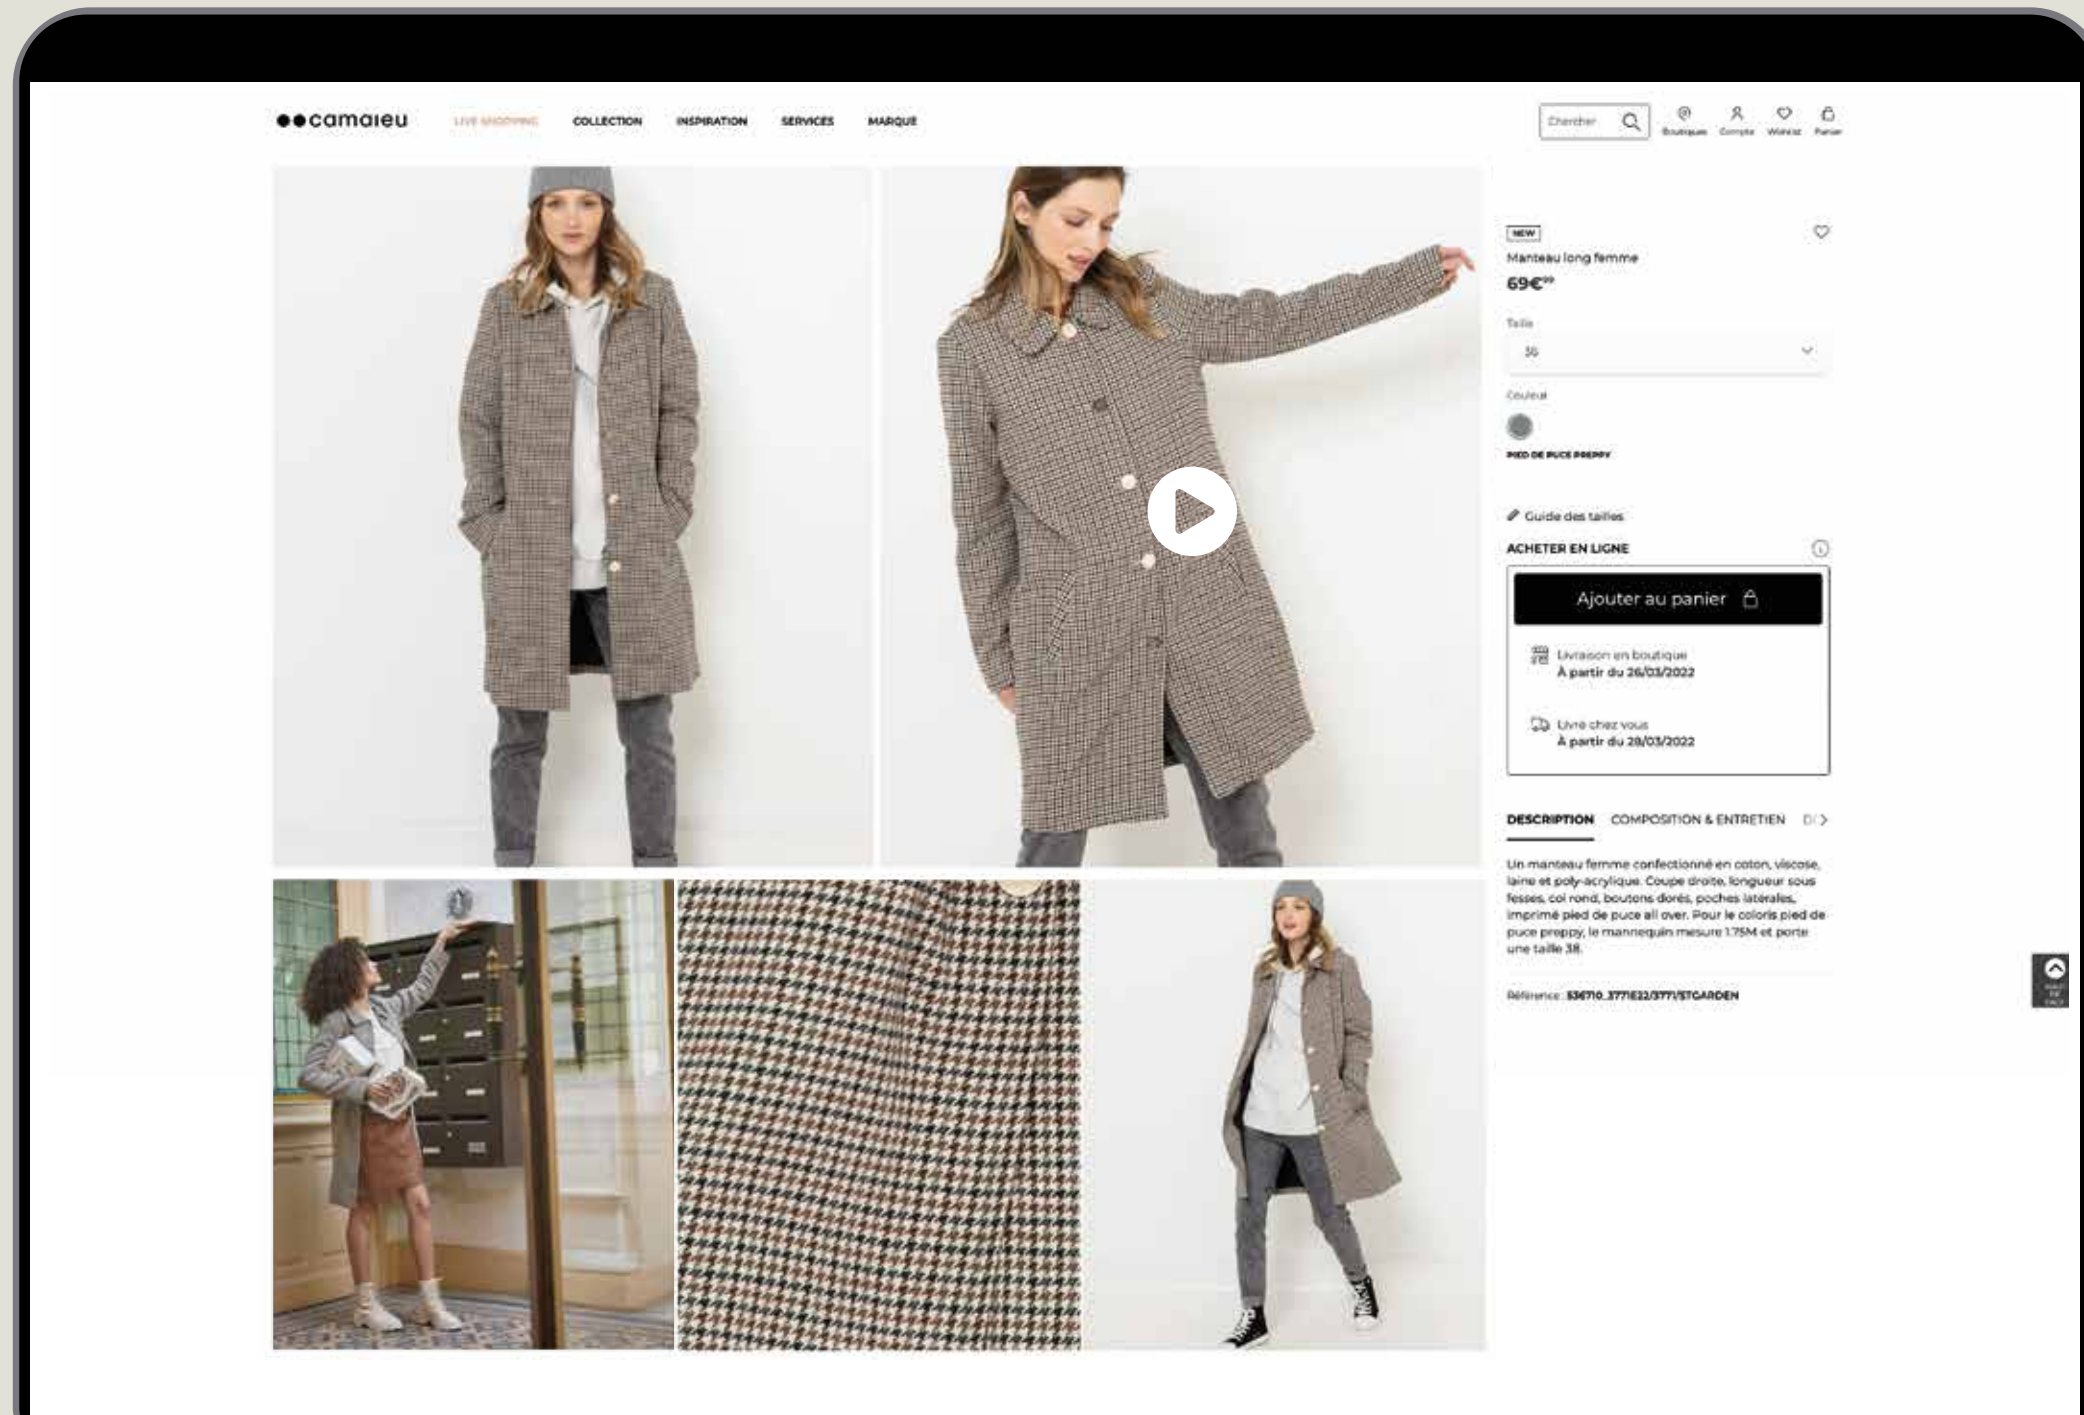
●●camaieu LIVE SHOPPING COLLECTION INSPIRATION SERVICES MARQUE

Chercher Boutiques Compte Wishlist Panier

NEW

Manteau long femme

69€$^{99}$

Taille

36

Couleur

PIED DE PUCE PREPPY

Guide des tailles

ACHETER EN LIGNE

Ajouter au panier

Livraison en boutique
À partir du 26/03/2022

Livré chez vous
À partir du 28/03/2022

DESCRIPTION COMPOSITION & ENTRETIEN D

Un manteau femme confectionné en coton, viscose, laine et poly-acrylique. Coupe droite, longueur sous fesses, col rond, boutons dorés, poches latérales, imprimé pied de puce all over. Pour le coloris pied de puce preppy, le mannequin mesure 1.75M et porte une taille 38.

Référence : 536710_3771E22/3771/STGARDEN